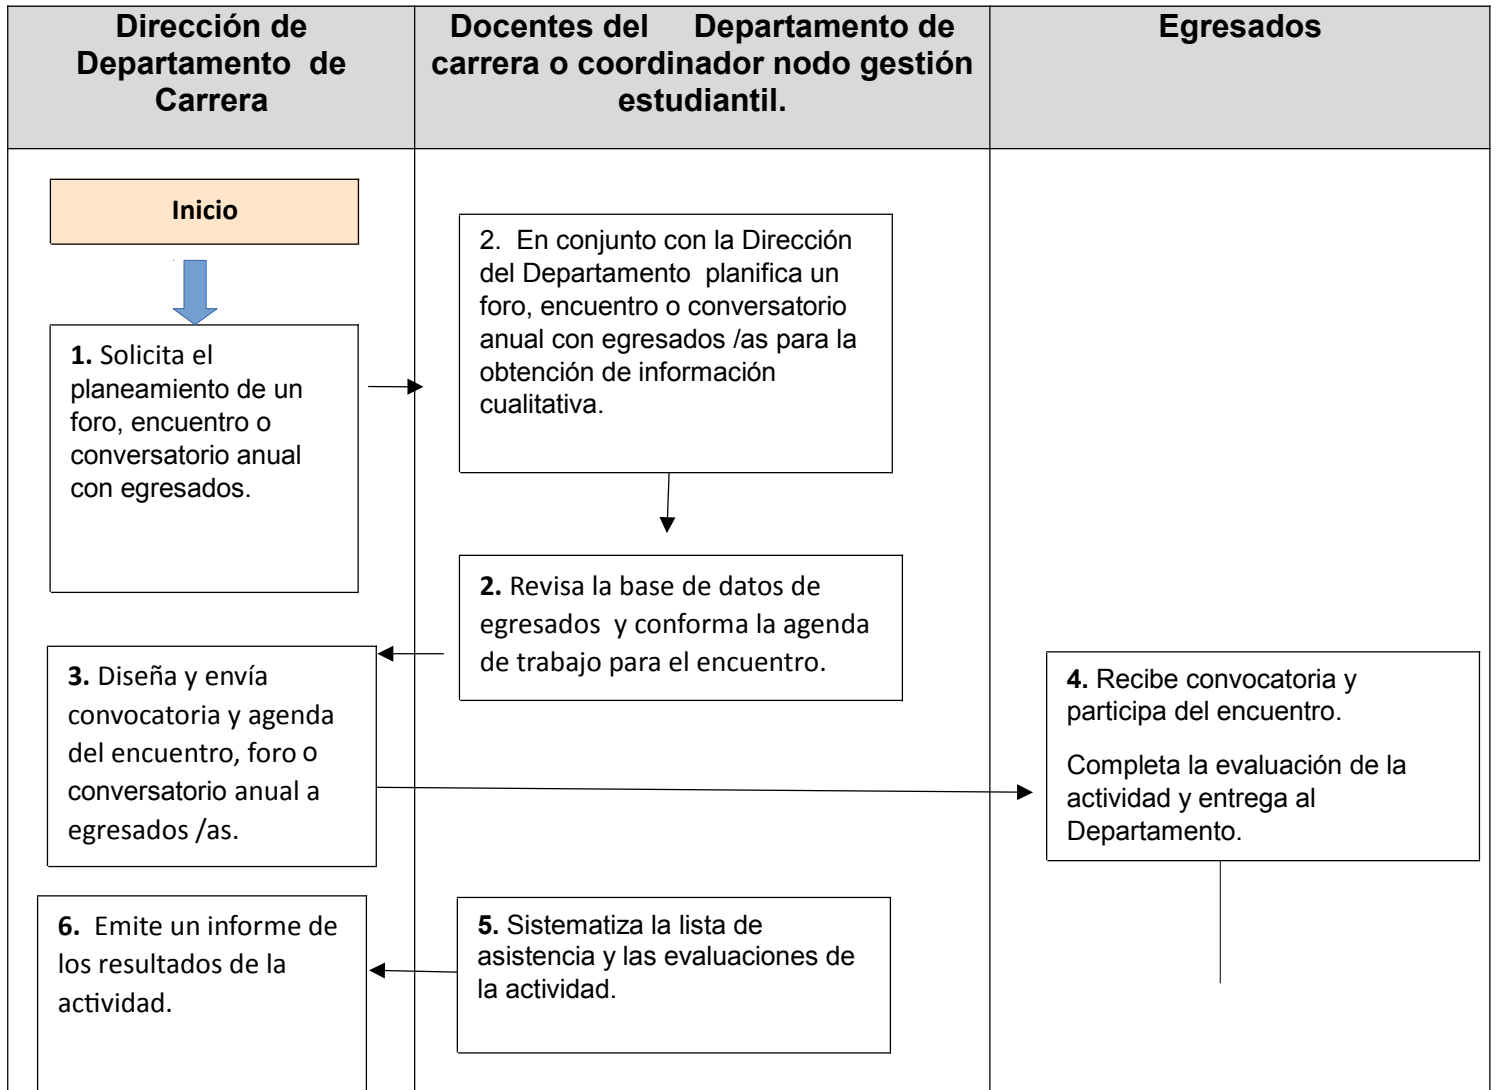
| Dirección de Departamento de Carrera | Docentes del Departamento de carrera o coordinador nodo gestión estudiantil. | Egresados |
|---|---|---|

Inicio

1. Solicita el planeamiento de un foro, encuentro o conversatorio anual con egresados.

2. En conjunto con la Dirección del Departamento planifica un foro, encuentro o conversatorio anual con egresados /as para la obtención de información cualitativa.

2. Revisa la base de datos de egresados y conforma la agenda de trabajo para el encuentro.

3. Diseña y envía convocatoria y agenda del encuentro, foro o conversatorio anual a egresados /as.

4. Recibe convocatoria y participa del encuentro.

Completa la evaluación de la actividad y entrega al Departamento.

5. Sistematiza la lista de asistencia y las evaluaciones de la actividad.

6. Emite un informe de los resultados de la actividad.